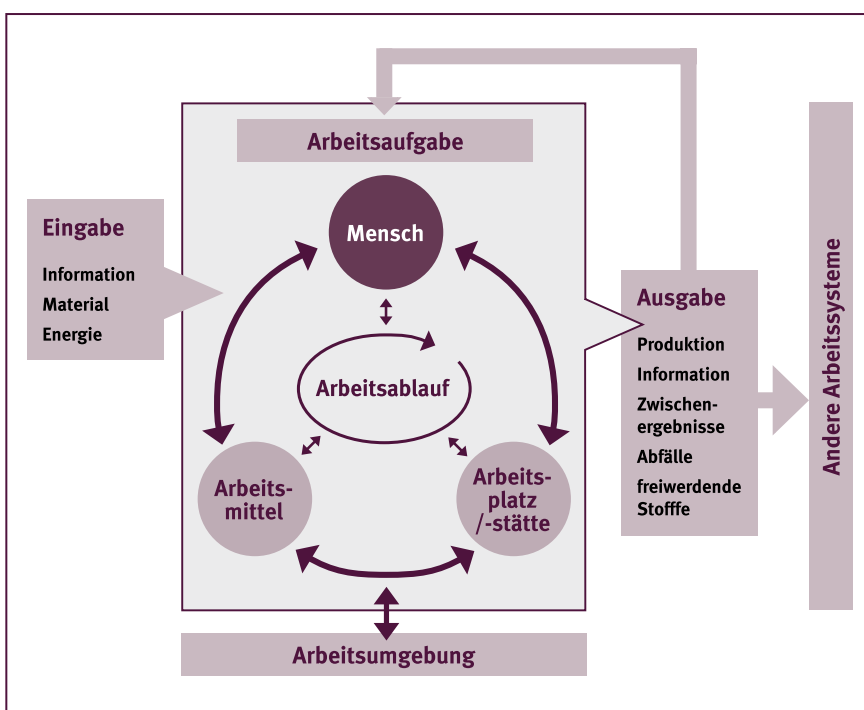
Arbeitsaufgabe

Eingabe
Information
Material
Energie

Mensch

Arbeitsablauf

Arbeitsmittel

Arbeitsplatz /-stätte

Ausgabe
Produktion
Information
Zwischenergebnisse
Abfälle
freiwerdende Stofffe

Andere Arbeitssysteme

Arbeitsumgebung